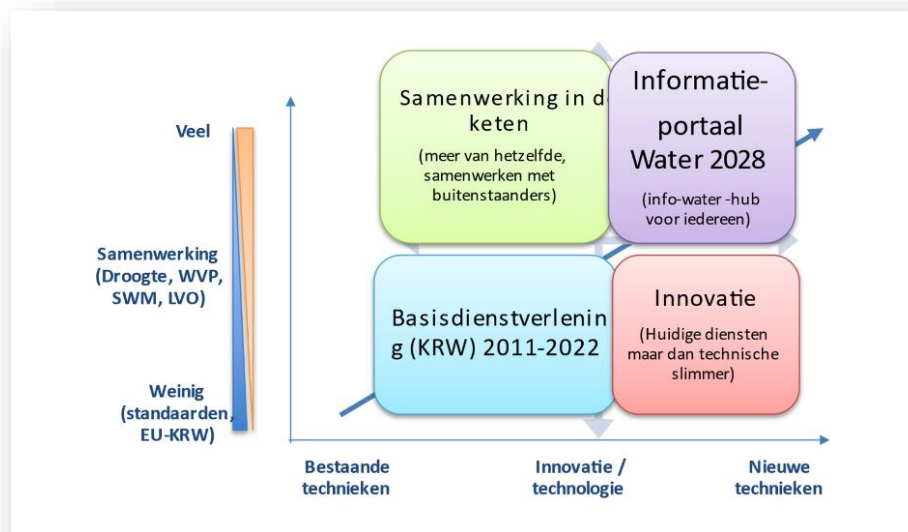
Veel

Samenwerking (Droogte, WVP, SWM, LVO)

Weinig (standaarden, EU-KRW)

Samenwerking in de keten

(meer van hetzelfde, samenwerken met buitenstaanders)

Informatieportaal Water 2028

(info-water -hub voor iedereen)

Basisdienstverlening (KRW) 2011-2022

Innovatie

(Huidige diensten maar dan technische slimmer)

Bestaande technieken

Innovatie / technologie

Nieuwe technieken